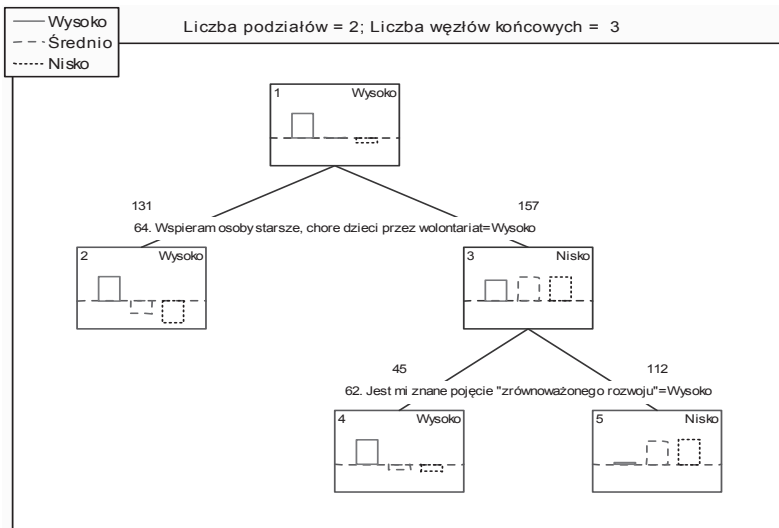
Wysoko
Średnio
Nisko

Liczba podziałów = 2; Liczba węzłów końcowych = 3

1 Wysoko

131

157

64. Wspieram osoby starsze, chore dzieci przez wolontariat=Wysoko

2 Wysoko

3 Nisko

45

112

62. Jest mi znane pojęcie "zrównoważonego rozwoju"=Wysoko

4 Wysoko

5 Nisko